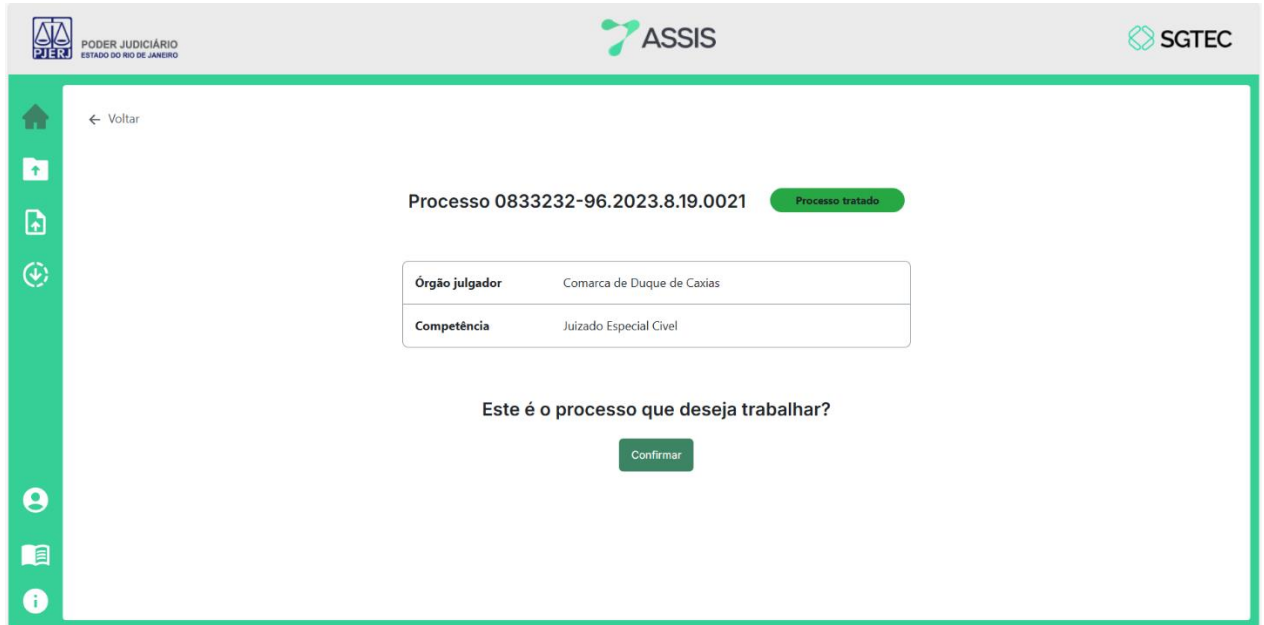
PJERJ PODER JUDICIÁRIO
ESTADO DO RIO DE JANEIRO

ASSIS

SGTEC

← Voltar

Processo 0833232-96.2023.8.19.0021 Processo tratado

| Órgão julgador | Comarca de Duque de Caxias |
|---|---|
| Competência | Juizado Especial Civel |

Este é o processo que deseja trabalhar?

Confirmar